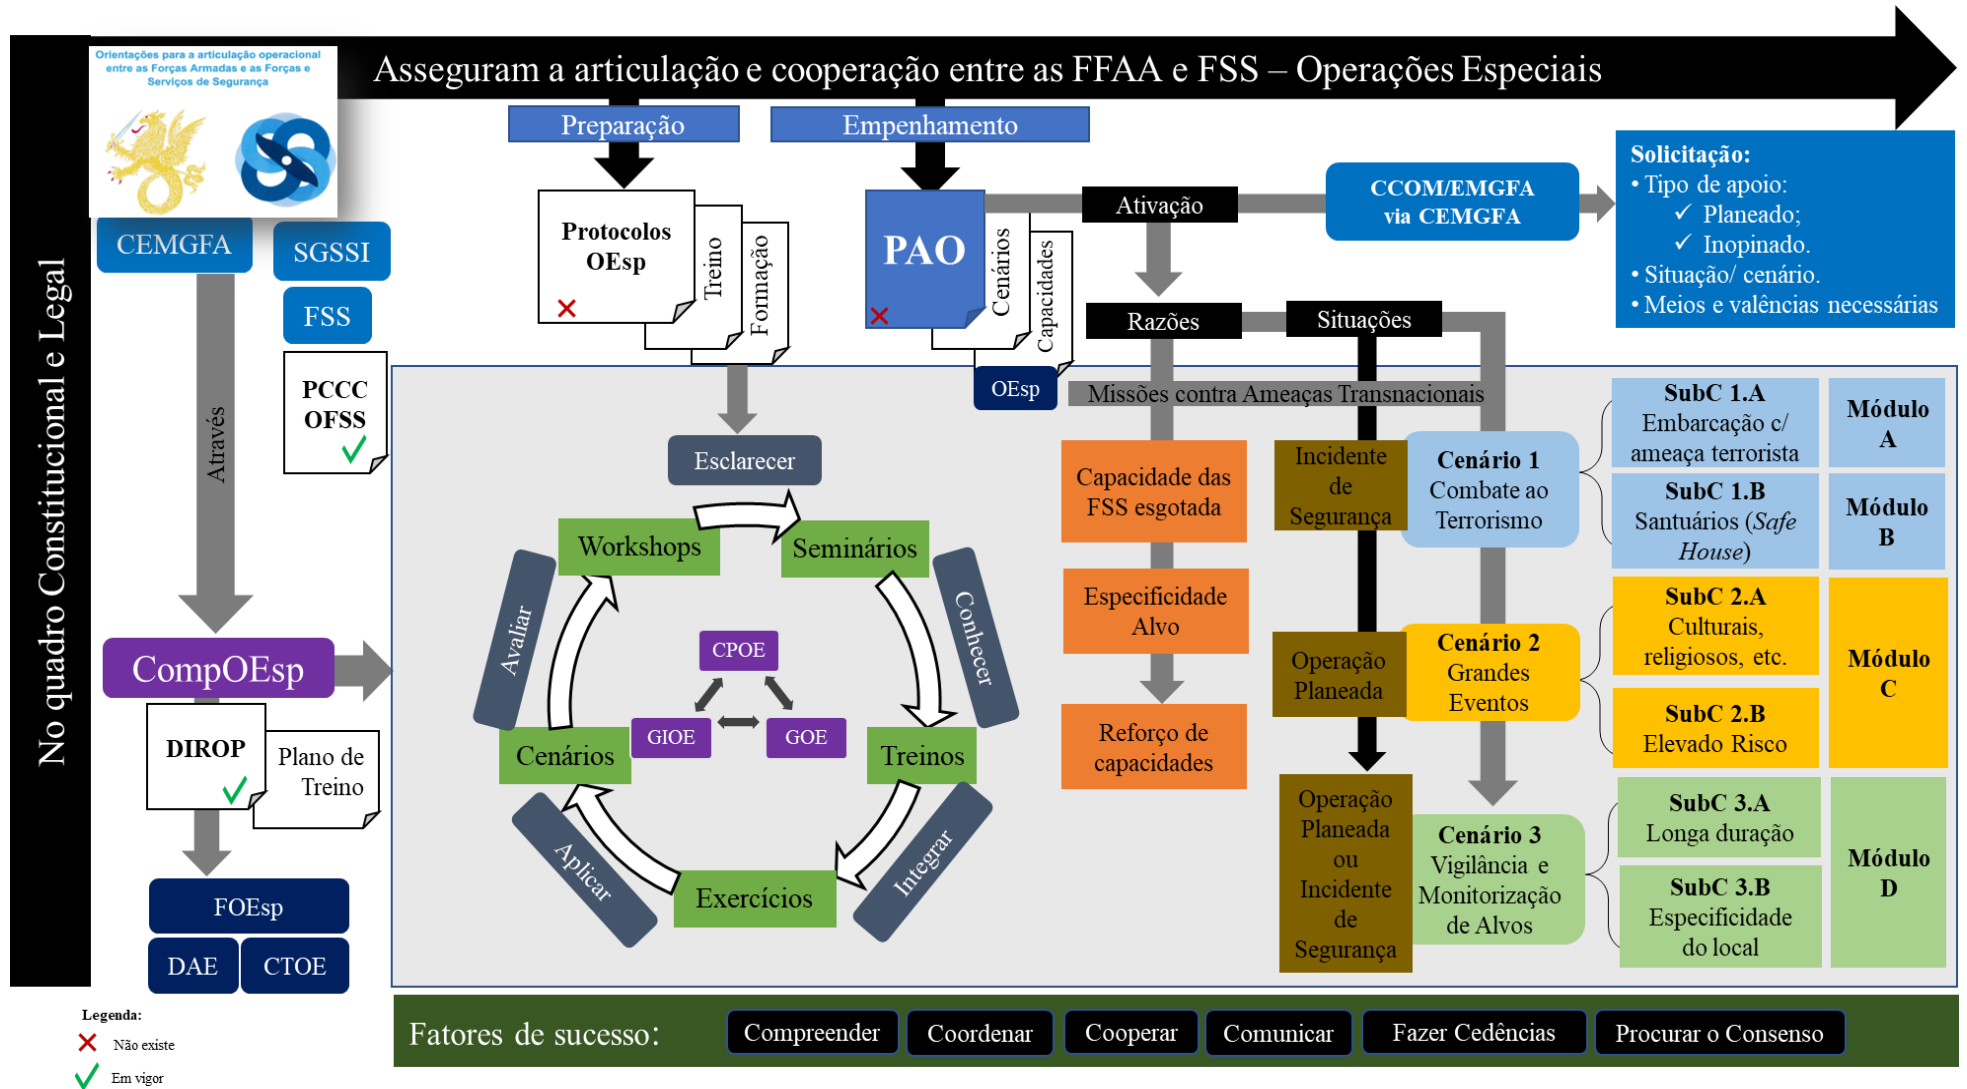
Asseguram a articulação e cooperação entre as FFAA e FSS – Operações Especiais

Orientações para a articulação operacional entre as Forças Armadas e as Forças e Serviços de Segurança

No quadro Constitucional e Legal

CEMGFA
SGSSI
FSS
PCCC OFSS
Através
CompOEsp
DIROP
Plano de Treino
FOEsp
DAE
CTOE

Preparação
Protocolos OEsp
Treino
Formação
Empenhamento
PAO
Cenários
Capacidades
OEsp
Ativação
CCOM/EMGFA via CEMGFA

Solicitação:
• Tipo de apoio:
✓ Planeado;
✓ Inopinado.
• Situação/ cenário.
• Meios e valências necessárias

Razões
Situações
Missões contra Ameaças Transnacionais

Esclarecer
Workshops
Seminários
Conhecer
Treinos
Integrar
Exercícios
Aplicar
Cenários
Avaliar
CPOE
GIOE
GOE

Capacidade das FSS esgotada
Especificidade Alvo
Reforço de capacidades

Incidente de Segurança
Operação Planeada
Operação Planeada ou Incidente de Segurança

Cenário 1 Combate ao Terrorismo
Cenário 2 Grandes Eventos
Cenário 3 Vigilância e Monitorização de Alvos

SubC 1.A Embarcação c/ ameaça terrorista
SubC 1.B Santuários (Safe House)
SubC 2.A Culturais, religiosos, etc.
SubC 2.B Elevado Risco
SubC 3.A Longa duração
SubC 3.B Especificidade do local

Módulo A
Módulo B
Módulo C
Módulo D

Fatores de sucesso: Compreender Coordenar Cooperar Comunicar Fazer Cedências Procurar o Consenso

Legenda:
✗ Não existe
✓ Em vigor